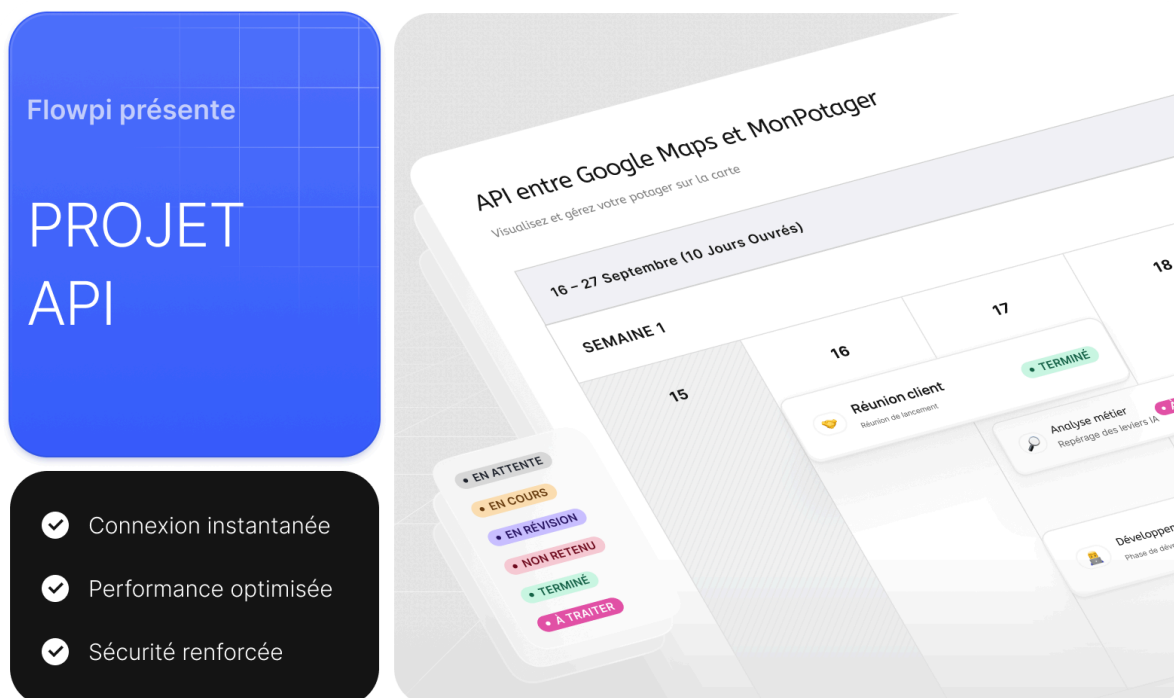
Flowpi présente

PROJET
API

Connexion instantanée

Performance optimisée

Sécurité renforcée

API entre Google Maps et MonPotager

Visualisez et gérez votre potager sur la carte

16 – 27 Septembre (10 Jours Ouvrés)

SEMAINE 1

15

16

17

18

• TERMINÉ

Réunion client

Réunion de lancement

Analyse métier

Repérage des leviers IA

Développem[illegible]

Phase de dév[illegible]

• EN ATTENTE

• EN COURS

• EN RÉVISION

• NON RETENU

• TERMINÉ

• À TRAITER